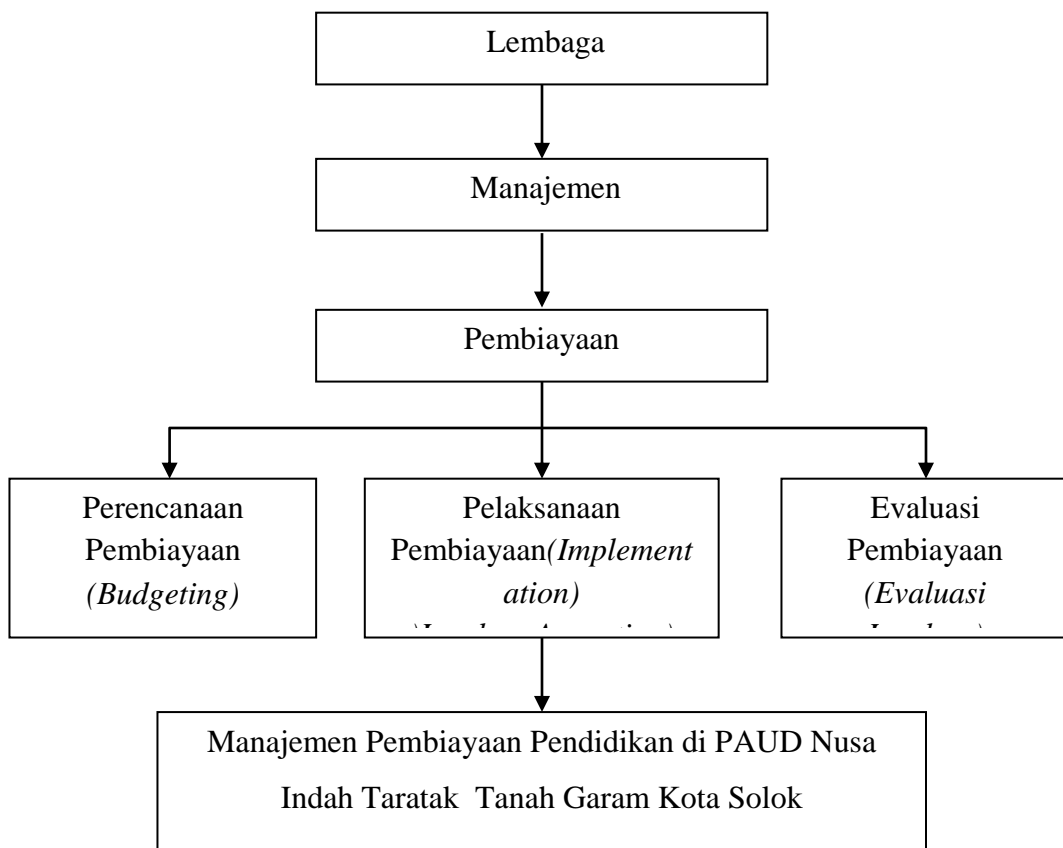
Lembaga

Manajemen

Pembiayaan

Perencanaan Pembiayaan *(Budgeting)*

Pelaksanaan Pembiayaan*(Implementation)*
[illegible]

Evaluasi Pembiayaan *(Evaluasi*
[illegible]

Manajemen Pembiayaan Pendidikan di PAUD Nusa Indah Taratak Tanah Garam Kota Solok